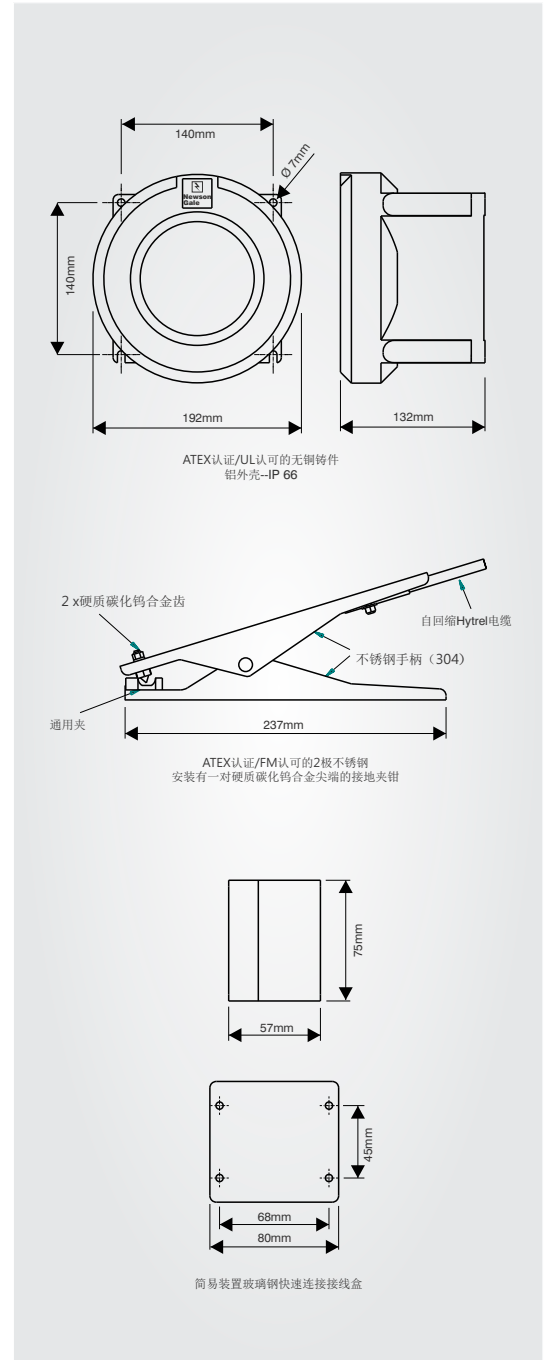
140mm

Ø 7mm

Newson Gale

140mm

192mm

132mm

ATEX认证/UL认可的无铜铸件
铝外壳–IP 66

2 x硬质碳化钨合金齿

自回缩Hytrel电缆

不锈钢手柄（304）

通用夹

237mm

ATEX认证/FM认可的2极不锈钢
安装有一对硬质碳化钨合金尖端的接地夹钳

75mm

57mm

45mm

68mm

80mm

简易装置玻璃钢快速连接接线盒